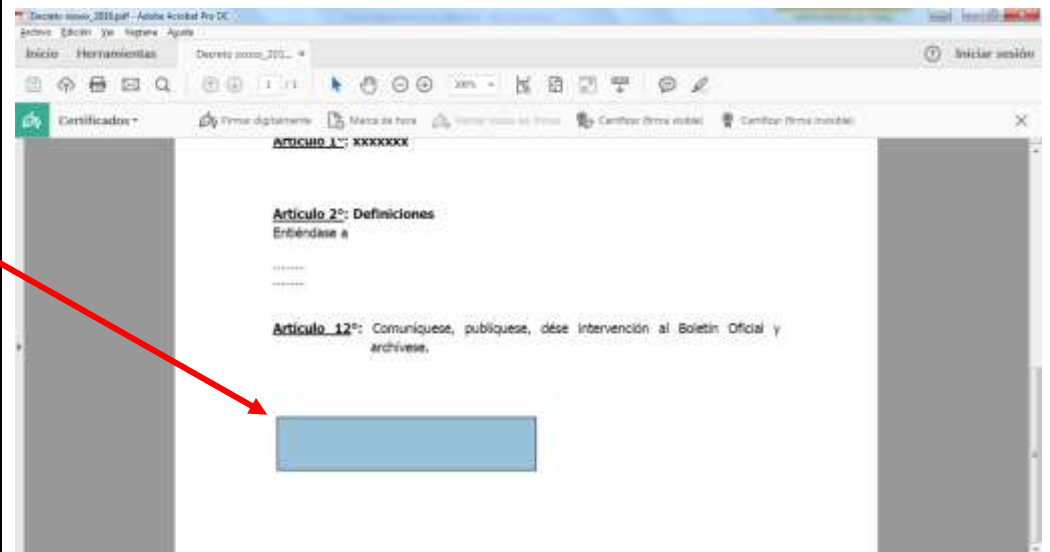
Decreto xxxxx_2018.pdf - Adobe Acrobat Pro DC
Archivo Edición Ver Ventana Ayuda
Inicio Herramientas Decreto xxxxx_201... ×
Iniciar sesión
1 / 1
100%
Certificados
Firmar digitalmente Marca de hora Validar todas las firmas Certificar (firma visible) Certificar (firma invisible)

Artículo 1°: xxxxxxx

Artículo 2°: Definiciones
Entiéndase a

.........
.........

Artículo 12°: Comuníquese, publíquese, dése intervención al Boletín Oficial y archívese.